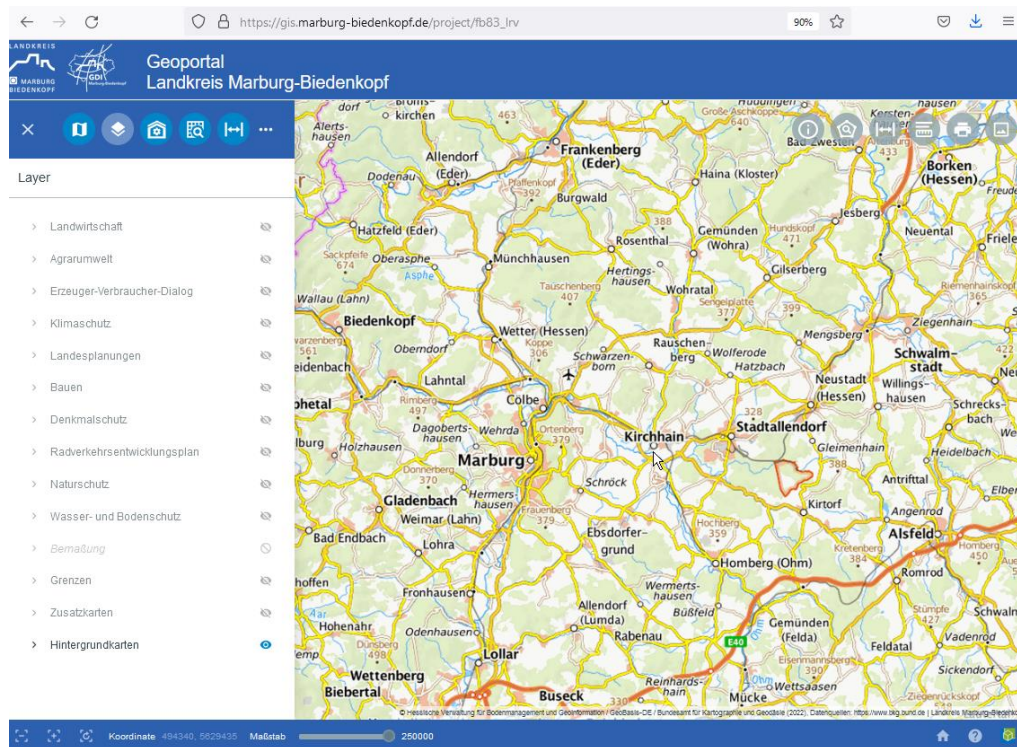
https://gis.marburg-biedenkopf.de/project/fb83_lrv

90%

LANDKREIS MARBURG BIEDENKOPF

GDI

Geoportal
Landkreis Marburg-Biedenkopf

Layer

Landwirtschaft
Agrarumwelt
Erzeuger-Verbraucher-Dialog
Klimaschutz
Landesplanungen
Bauen
Denkmalschutz
Radverkehrsentwicklungsplan
Naturschutz
Wasser- und Bodenschutz
Bemaßung
Grenzen
Zusatzkarten
Hintergrundkarten

Frankenberg (Eder)
Allendorf (Eder)
Dodenau
Haina (Kloster)
Burgwald
Borken (Hessen)
Hatzfeld (Eder)
Rosenthal
Gemünden (Wohra)
Jesberg
Neuental
Münchhausen
Oberasphe
Hertingshausen
Wohratal
Gilserberg
Wallau (Lahn)
Biedenkopf
Wetter (Hessen)
Rauschenberg
Wolferode
Mengsberg
Ziegenhain
Oberndorf
Schwarzenborn
Hatzbach
Schwalmstadt
Lahntal
Neustadt (Hessen)
Willingshausen
Cölbe
Dagobertshausen
Wehrda
Kirchhain
Stadtallendorf
Schrecksbach
Holzhausen
Marburg
Gleimenhain
Heidelbach
Gladenbach
Hermershausen
Schröck
Antrifttal
Weimar (Lahn)
Kirtorf
Angenrod
Bad Endbach
Lohra
Ebsdorfergrund
Alsfeld
Homberg (Ohm)
Romrod
Fronhausen
Wermertshausen
Allendorf (Lumda)
Büßfeld
Gemünden (Felda)
Hohenahr
Odenhausen
Rabenau
Feldatal
Lollar
Wettenberg
Reinhardshain
Sickendorf
Biebertal
Buseck
Mücke
Wettsaasen
E40

© Hessische Verwaltung für Bodenmanagement und Geoinformation / GeoBasis-DE / Bundesamt für Kartographie und Geodäsie (2022), Datenquellen: https://www.bkg.bund.de | Landkreis Marburg-Biedenkopf

Koordinate 494340, 5629435 Maßstab 250000